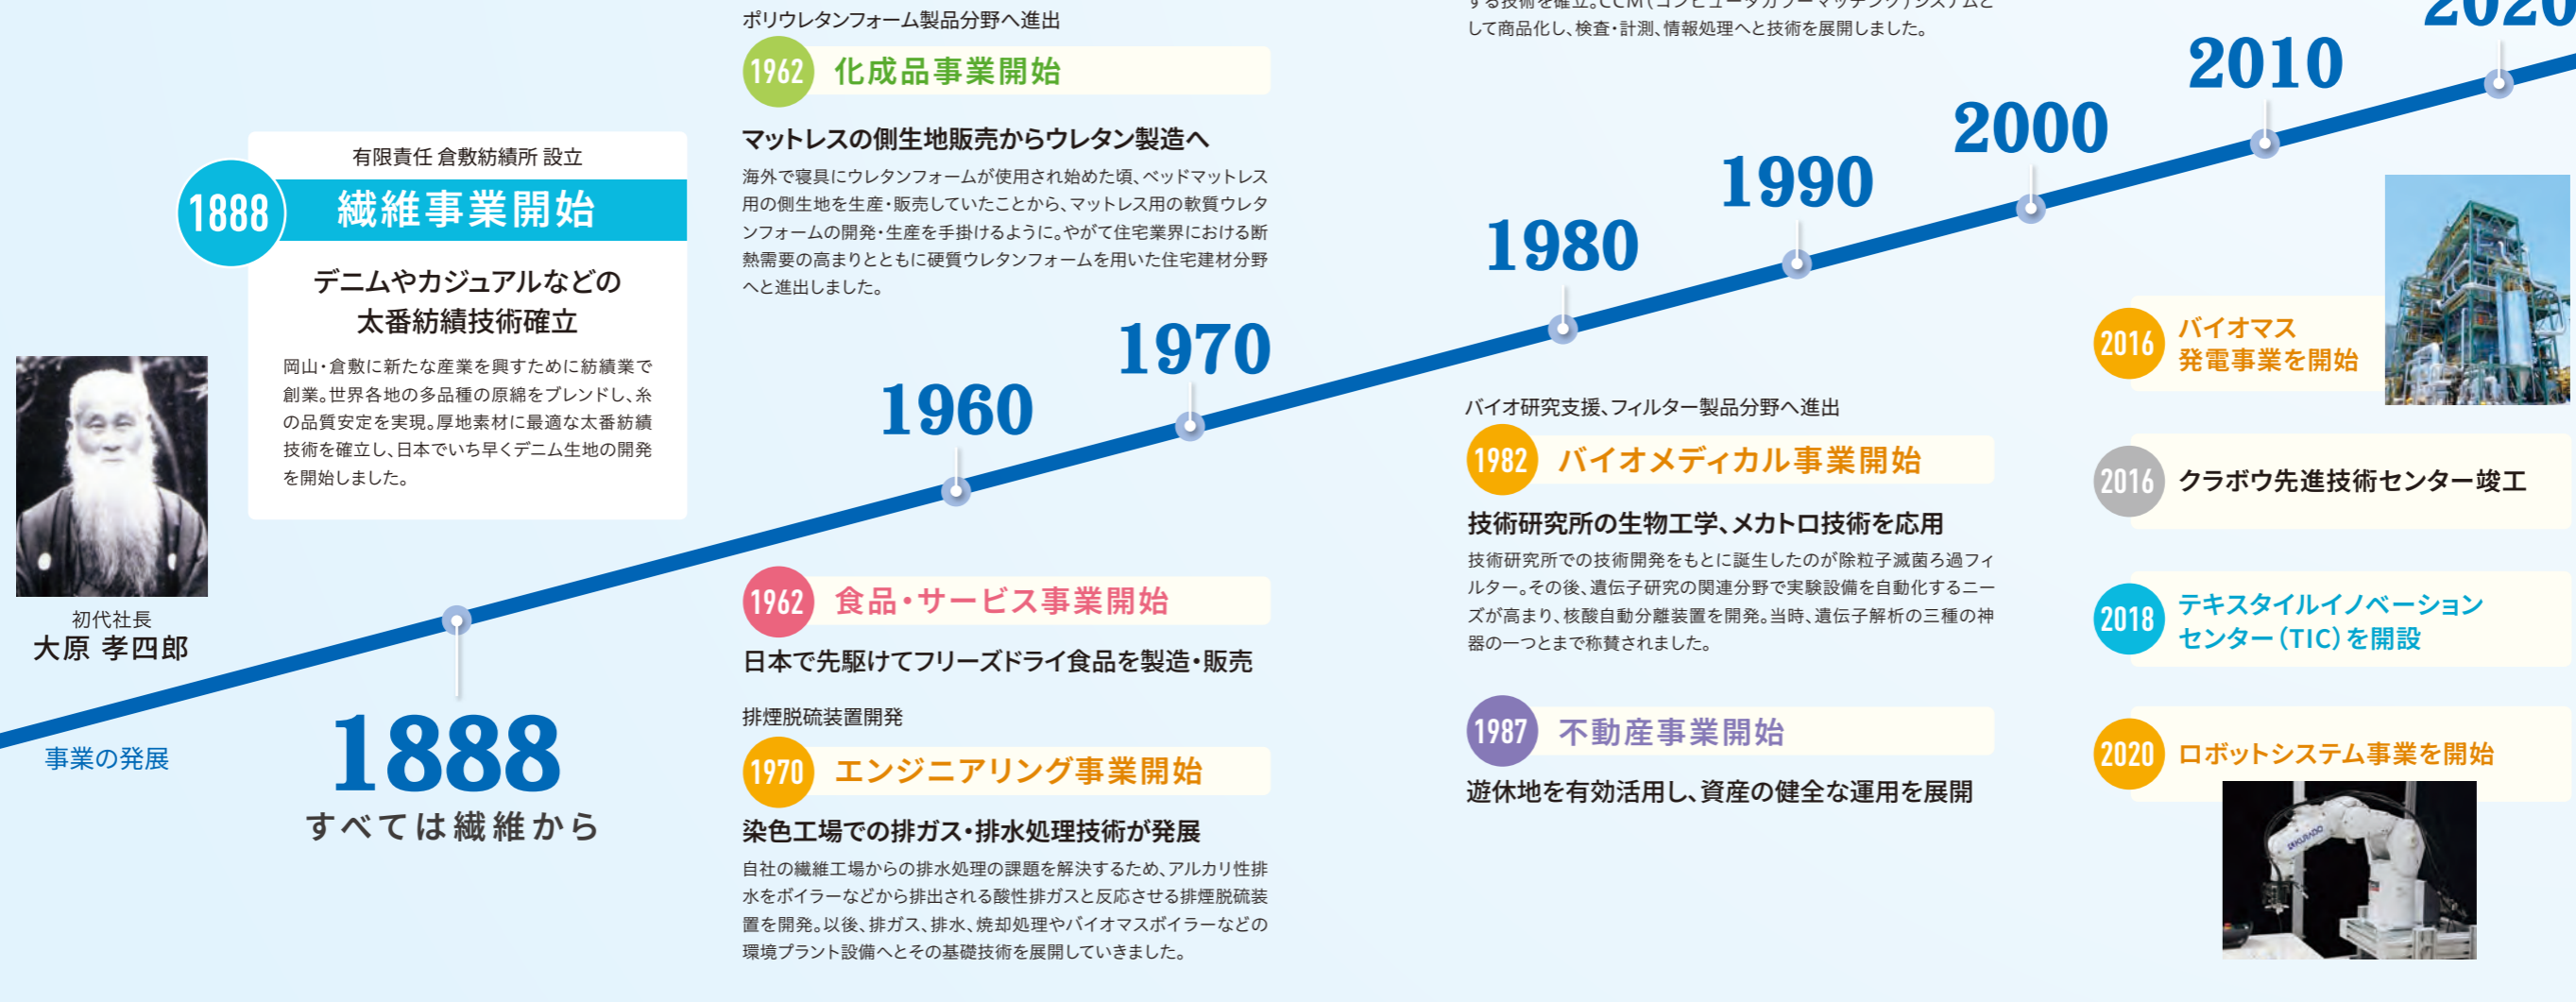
有限責任 倉敷紡績所 設立

1888 繊維事業開始

デニムやカジュアルなどの太番紡績技術確立

岡山・倉敷に新たな産業を興すために紡績業で創業。世界各地の多品種の原綿をブレンドし、糸の品質安定を実現。厚地素材に最適な太番紡績技術を確立し、日本でいち早くデニム生地の開発を開始しました。

初代社長
大原 孝四郎

事業の発展

1888
すべては繊維から

1960

1970

ポリウレタンフォーム製品分野へ進出

1962 化成品事業開始

マットレスの側生地販売からウレタン製造へ

海外で寝具にウレタンフォームが使用され始めた頃、ベッドマットレス用の側生地を生産・販売していたことから、マットレス用の軟質ウレタンフォームの開発・生産を手掛けるように。やがて住宅業界における断熱需要の高まりとともに硬質ウレタンフォームを用いた住宅建材分野へと進出しました。

1962 食品・サービス事業開始

日本で先駆けてフリーズドライ食品を製造・販売

排煙脱硫装置開発

1970 エンジニアリング事業開始

染色工場での排ガス・排水処理技術が発展

自社の繊維工場からの排水処理の課題を解決するため、アルカリ性排水をボイラーなどから排出される酸性排ガスと反応させる排煙脱硫装置を開発。以後、排ガス、排水、焼却処理やバイオマスボイラーなどの環境プラント設備へとその基礎技術を展開していきました。

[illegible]して商品化し、検査・計測、情報処理へと技術を展開しました。

1980

1990

2000

2010

2020

バイオ研究支援、フィルター製品分野へ進出

1982 バイオメディカル事業開始

技術研究所の生物工学、メカトロ技術を応用

技術研究所での技術開発をもとに誕生したのが除粒子滅菌ろ過フィルター。その後、遺伝子研究の関連分野で実験設備を自動化するニーズが高まり、核酸自動分離装置を開発。当時、遺伝子解析の三種の神器の一つとまで称賛されました。

1987 不動産事業開始

遊休地を有効活用し、資産の健全な運用を展開

2016 バイオマス発電事業を開始

2016 クラボウ先進技術センター竣工

2018 テキスタイルイノベーションセンター（TIC）を開設

2020 ロボットシステム事業を開始

KURABO